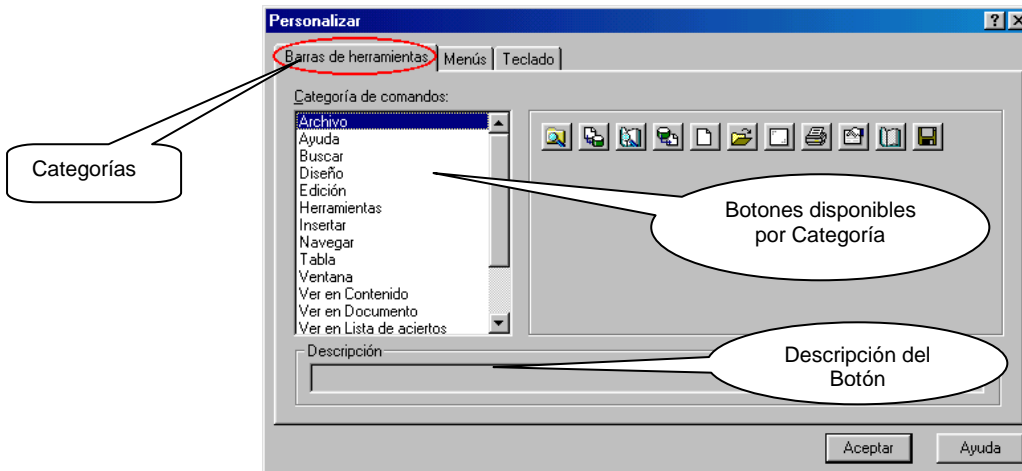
Personalizar

? X

Barras de herramientas | Menús | Teclado

Categoría de comandos:

Archivo
Ayuda
Buscar
Diseño
Edición
Herramientas
Insertar
Navegar
Tabla
Ventana
Ver en Contenido
Ver en Documento
Ver en Lista de aciertos

Descripción

Categorías

Botones disponibles por Categoría

Descripción del Botón

Aceptar

Ayuda